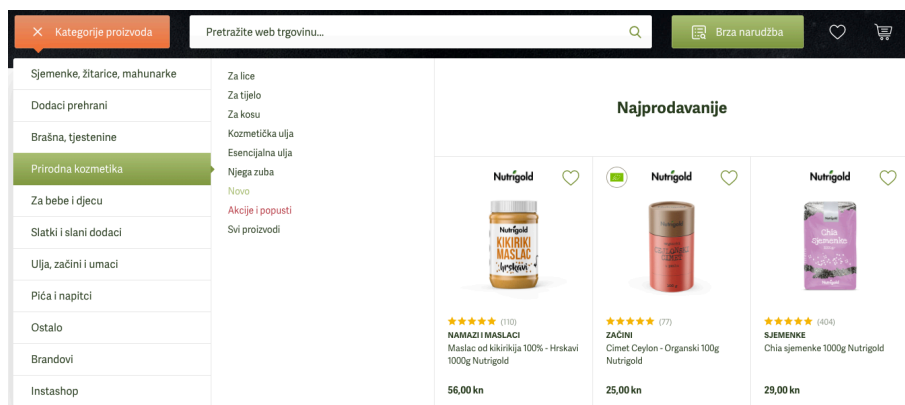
Kategorije proizvoda

Pretražite web trgovinu...

Brza narudžba

Sjemenke, žitarice, mahunarke
Dodaci prehrani
Brašna, tjestenine
Prirodna kozmetika
Za bebe i djecu
Slatki i slani dodaci
Ulja, začini i umaci
Pića i napitci
Ostalo
Brandovi
Instashop

Za lice
Za tijelo
Za kosu
Kozmetička ulja
Esencijalna ulja
Njega zuba
Novo
Akcije i popusti
Svi proizvodi

Najprodavanije

Nutrigold
Nutrigold
KIKIRIKI MASLAC
Hrskavi
★★★★★ (110)
NAMAZI I MASLACI
Maslac od kikirikija 100% - Hrskavi 1000g Nutrigold
56,00 kn

Nutrigold
★★★★★ (77)
ZAČINI
Cimet Ceylon - Organski 100g Nutrigold
25,00 kn

Nutrigold
Chia sjemenke
★★★★★ (404)
SJEMENKE
Chia sjemenke 1000g Nutrigold
29,00 kn